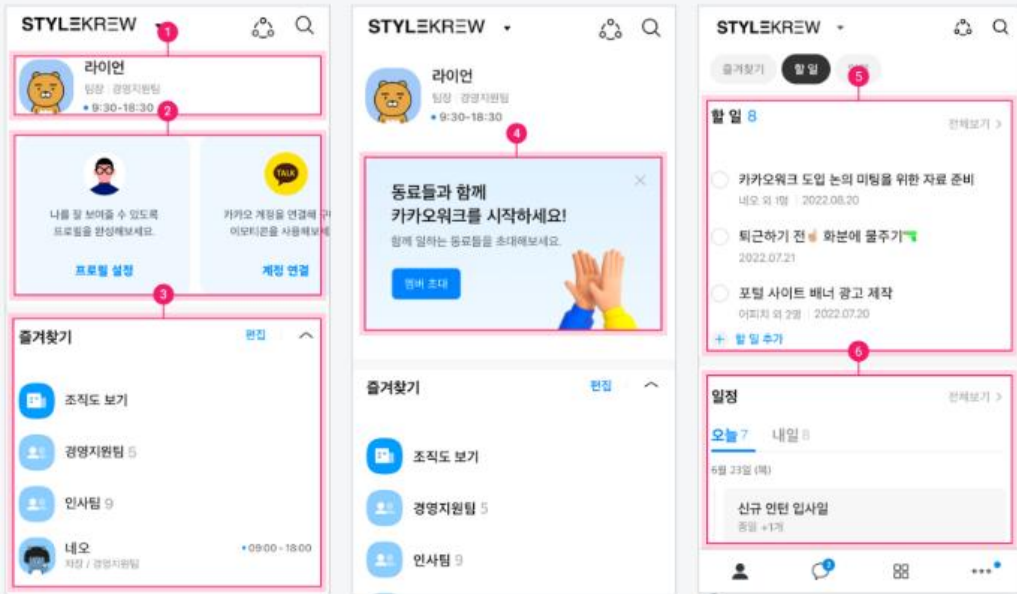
STYLEKREW

1

라이언
팀장 | 경영지원팀
• 9:30-18:30

2

나를 잘 보여줄 수 있도록 프로필을 완성해보세요.

프로필 설정

카카오 계정을 연결해 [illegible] 이모티콘을 사용해보세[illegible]

계정 연결

3

즐겨찾기 편집

조직도 보기

경영지원팀 5

인사팀 9

네오 • 09:00 - 18:00
차장 / 경영지원팀

STYLEKREW

라이언
팀장 | 경영지원팀
• 9:30-18:30

4

동료들과 함께 카카오워크를 시작하세요!

함께 일하는 동료들을 초대해보세요.

멤버 초대

즐겨찾기 편집

조직도 보기

경영지원팀 5

인사팀 9

STYLEKREW

즐겨찾기 할 일 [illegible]

5

할 일 8 전체보기 >

카카오워크 도입 논의 미팅을 위한 자료 준비
네오 외 1명 | 2022.08.20

퇴근하기 전 화분에 물주기
2022.07.21

포털 사이트 배너 광고 제작
어피치 외 2명 | 2022.07.20

+ 할 일 추가

6

일정 전체보기 >

오늘 7 내일 8

6월 23일 (목)

신규 인턴 입사일
종일 +1개

3